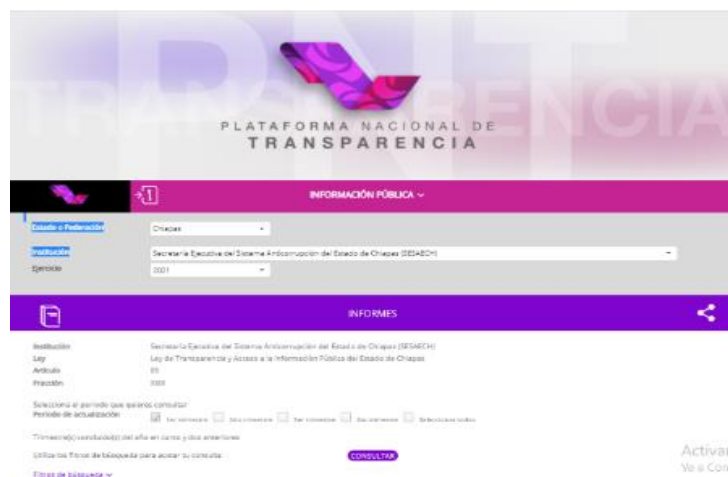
PNT
TRANSPARENCIA

PLATAFORMA NACIONAL DE
TRANSPARENCIA

INFORMACIÓN PÚBLICA

Estado o Federación Chiapas
Institución Secretaría Ejecutiva del Sistema Anticorrupción del Estado de Chiapas (SESAECH)
Ejercicio 2021

INFORMES

Institución Secretaría Ejecutiva del Sistema Anticorrupción del Estado de Chiapas (SESAECH)
Ley Ley de Transparencia y Acceso a la Información Pública del Estado de Chiapas
Artículo 85
Fracción XXIX

Selecciona el periodo que quieres consultar
Periodo de actualización 1er trimestre 2do trimestre 3er trimestre 4to trimestre Seleccionar todos

Trimestre(s) concluido(s) del año en curso y dos anteriores

Utiliza los filtros de búsqueda para acotar tu consulta CONSULTAR

Filtros de búsqueda

Activar
Ve a Con